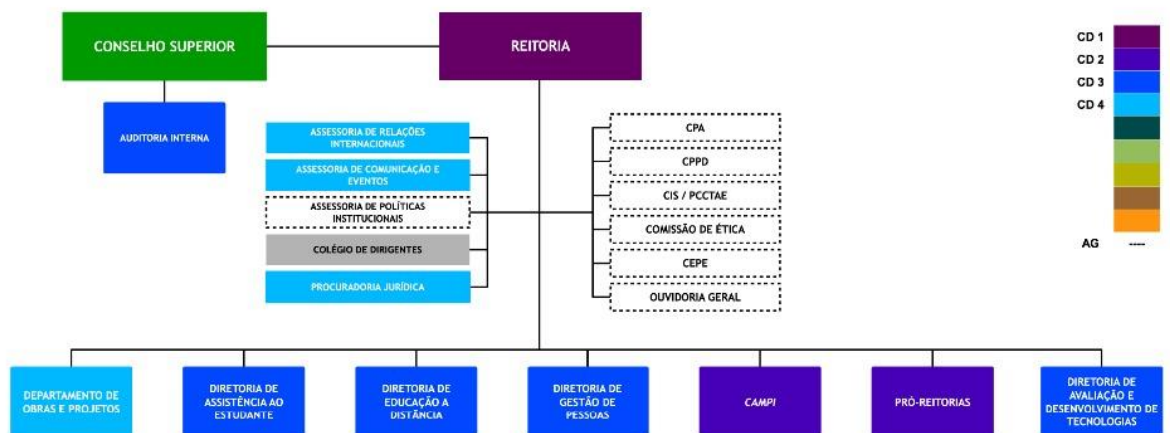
CONSELHO SUPERIOR

REITORIA

CD 1
CD 2
CD 3
CD 4

AG ----

AUDITORIA INTERNA

ASSESSORIA DE RELAÇÕES INTERNACIONAIS

ASSESSORIA DE COMUNICAÇÃO E EVENTOS

ASSESSORIA DE POLÍTICAS INSTITUCIONAIS

COLÉGIO DE DIRIGENTES

PROCURADORIA JURÍDICA

CPA

CPPD

CIS / PCCTAE

COMISSÃO DE ÉTICA

CEPE

OUVIDORIA GERAL

DEPARTAMENTO DE OBRAS E PROJETOS

DIRETORIA DE ASSISTÊNCIA AO ESTUDANTE

DIRETORIA DE EDUCAÇÃO A DISTÂNCIA

DIRETORIA DE GESTÃO DE PESSOAS

CAMPI

PRÓ-REITORIAS

DIRETORIA DE AVALIAÇÃO E DESENVOLVIMENTO DE TECNOLOGIAS